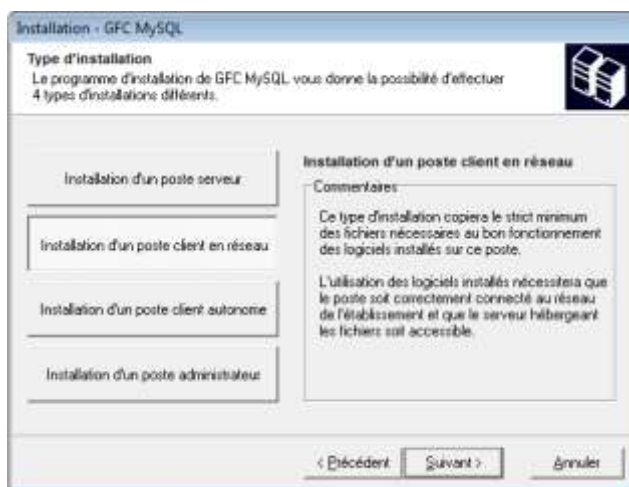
Installation - GFC MySQL

Type d'installation
Le programme d'installation de GFC MySQL vous donne la possibilité d'effectuer 4 types d'installations différents.

Installation d'un poste serveur

Installation d'un poste client en réseau

Installation d'un poste client autonome

Installation d'un poste administrateur

Installation d'un poste client en réseau

Commentaires

Ce type d'installation copiera le strict minimum des fichiers nécessaires au bon fonctionnement des logiciels installés sur ce poste.

L'utilisation des logiciels installés nécessitera que le poste soit correctement connecté au réseau de l'établissement et que le serveur hébergeant les fichiers soit accessible.

< Précédent
Suivant >
Annuler